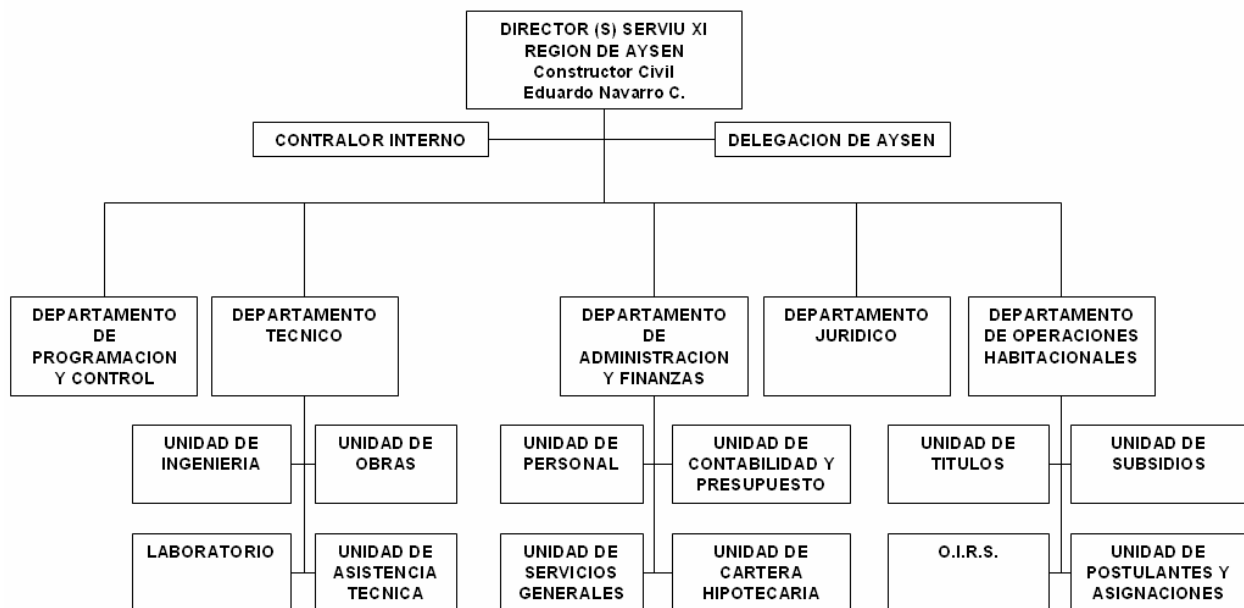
DIRECTOR (S) SERVIU XI
REGION DE AYSEN
Constructor Civil
Eduardo Navarro C.

CONTRALOR INTERNO

DELEGACION DE AYSEN

DEPARTAMENTO DE PROGRAMACION Y CONTROL

DEPARTAMENTO TECNICO

UNIDAD DE INGENIERIA

UNIDAD DE OBRAS

LABORATORIO

UNIDAD DE ASISTENCIA TECNICA

DEPARTAMENTO DE ADMINISTRACION Y FINANZAS

UNIDAD DE PERSONAL

UNIDAD DE CONTABILIDAD Y PRESUPUESTO

UNIDAD DE SERVICIOS GENERALES

UNIDAD DE CARTERA HIPOTECARIA

DEPARTAMENTO JURIDICO

DEPARTAMENTO DE OPERACIONES HABITACIONALES

UNIDAD DE TITULOS

UNIDAD DE SUBSIDIOS

O.I.R.S.

UNIDAD DE POSTULANTES Y ASIGNACIONES